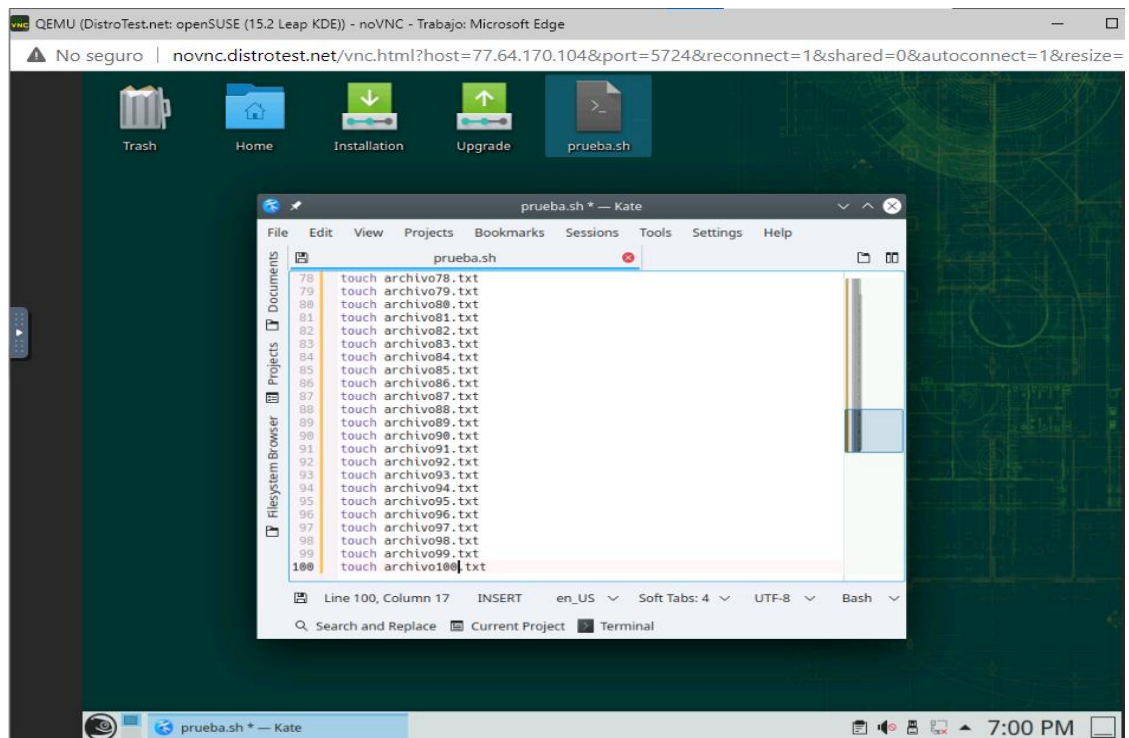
QEMU (DistroTest.net: openSUSE (15.2 Leap KDE)) - noVNC - Trabajo: Microsoft Edge

No seguro | novnc.distrotest.net/vnc.html?host=77.64.170.104&port=5724&reconnect=1&shared=0&autoconnect=1&resize=

Trash
Home
Installation
Upgrade
prueba.sh

prueba.sh * — Kate

File Edit View Projects Bookmarks Sessions Tools Settings Help

prueba.sh

Documents
Projects
Filesystem Browser

78 touch archivo78.txt
79 touch archivo79.txt
80 touch archivo80.txt
81 touch archivo81.txt
82 touch archivo82.txt
83 touch archivo83.txt
84 touch archivo84.txt
85 touch archivo85.txt
86 touch archivo86.txt
87 touch archivo87.txt
88 touch archivo88.txt
89 touch archivo89.txt
90 touch archivo90.txt
91 touch archivo91.txt
92 touch archivo92.txt
93 touch archivo93.txt
94 touch archivo94.txt
95 touch archivo95.txt
96 touch archivo96.txt
97 touch archivo97.txt
98 touch archivo98.txt
99 touch archivo99.txt
100 touch archivo100.txt

Line 100, Column 17 INSERT en_US Soft Tabs: 4 UTF-8 Bash

Search and Replace Current Project Terminal

prueba.sh * — Kate

7:00 PM